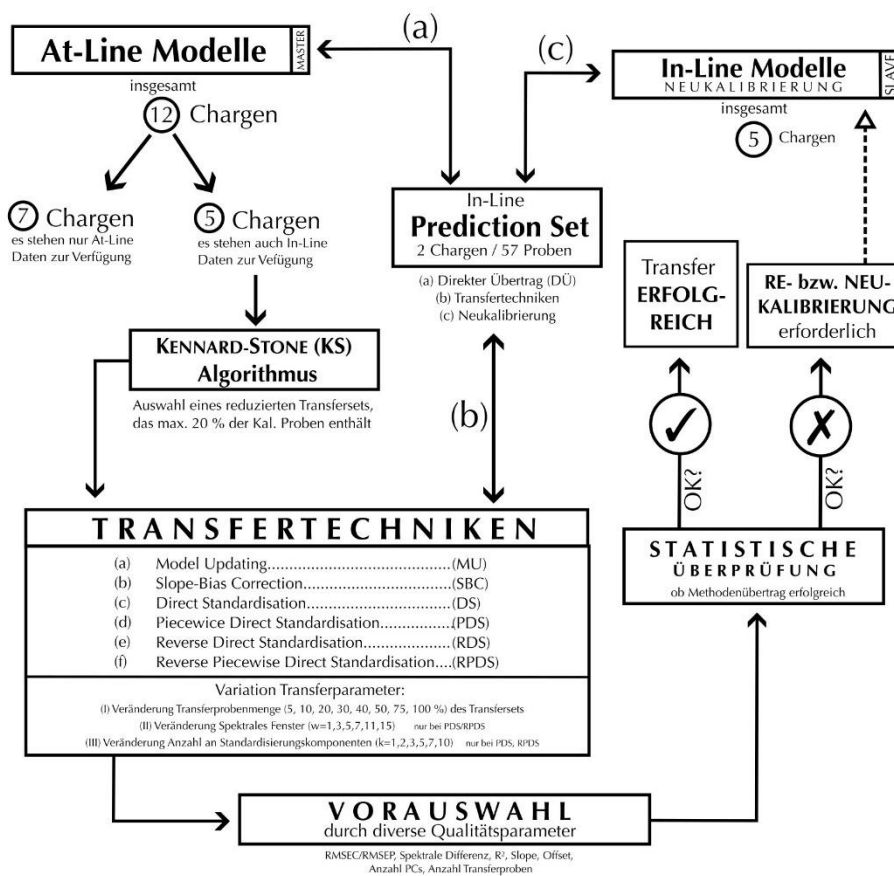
At-Line Modelle
MASTER
insgesamt
12 Chargen

7 Chargen
es stehen nur At-Line Daten zur Verfügung

5 Chargen
es stehen auch In-Line Daten zur Vefügung

KENNARD-STONE (KS) Algorithmus
Auswahl eines reduzierten Transfersets, das max. 20 % der Kal. Proben enthält

(a)

(c)

In-Line
Prediction Set
2 Chargen / 57 Proben
(a) Direkter Übertrag (DÜ)
(b) Transfertechniken
(c) Neukalibrierung

(b)

In-Line Modelle
NEUKALIBRIERUNG
SLAVE
insgesamt
5 Chargen

Transfer
ERFOLG-REICH

RE- bzw. NEU-KALIBRIERUNG
erforderlich

OK?

OK?

TRANSFERTECHNIKEN
(a) Model Updating..........................................(MU)
(b) Slope-Bias Correction.................................(SBC)
(c) Direct Standardisation................................(DS)
(d) Piecewice Direct Standardisation...............(PDS)
(e) Reverse Direct Standardisation...................(RDS)
(f) Reverse Piecewise Direct Standardisation....(RPDS)

Variation Transferparameter:
(I) Veränderung Transferprobenmenge (5, 10, 20, 30, 40, 50, 75, 100 %) des Transfersets
(II) Veränderung Spektrales Fenster (w=1,3,5,7,11,15) nur bei PDS/RPDS
(III) Veränderung Anzahl an Standardisierungskomponenten (k=1,2,3,5,7,10) nur bei PDS, RPDS

STATISTISCHE ÜBERPRÜFUNG
ob Methodenübertrag erfolgreich

VORAUSWAHL
durch diverse Qualitätsparameter
RMSEC/RMSEP, Spektrale Differenz, R², Slope, Offset, Anzahl PCs, Anzahl Transferproben